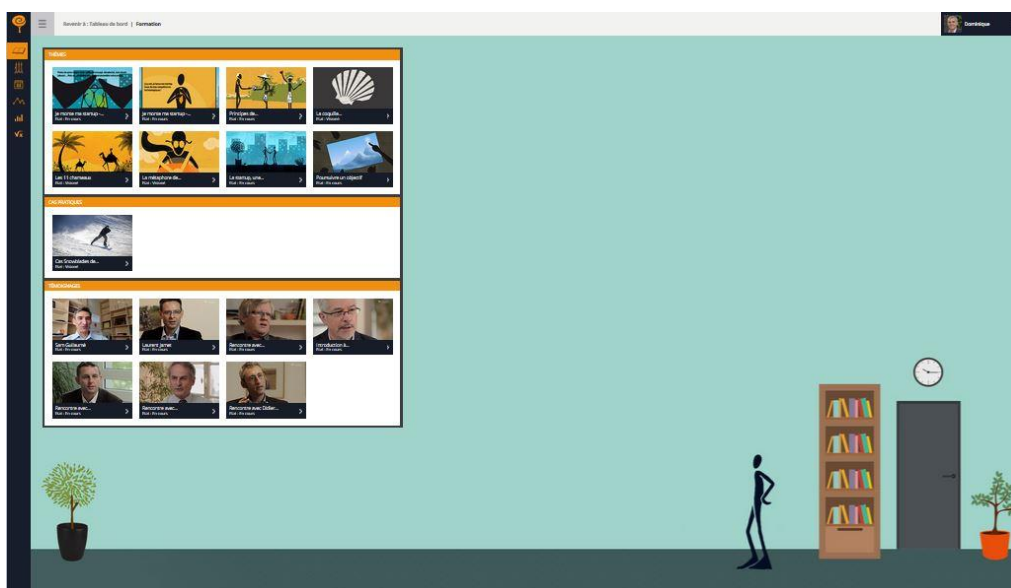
Revenir à : Tableau de bord | Formation

Dominique

THÈMES

Je monte ma startup -...
État : En cours

Je monte ma startup -...
État : En cours

Principes de...
État : En cours

La coquille...
État : Visionné

Les 11 chameaux
État : Visionné

La métaphore de...
État : Visionné

La startup, une...
État : En cours

Poursuivre un objectif
État : En cours

CAS PRATIQUES

Cas Snowblades de...
État : Visionné

TÉMOIGNAGES

Sam Guillaumé
État : En cours

Laurent Jamet
État : En cours

Rencontre avec...
État : En cours

Introduction à...
État : En cours

Rencontre avec...
État : En cours

Rencontre avec...
État : En cours

Rencontre avec Didier...
État : En cours